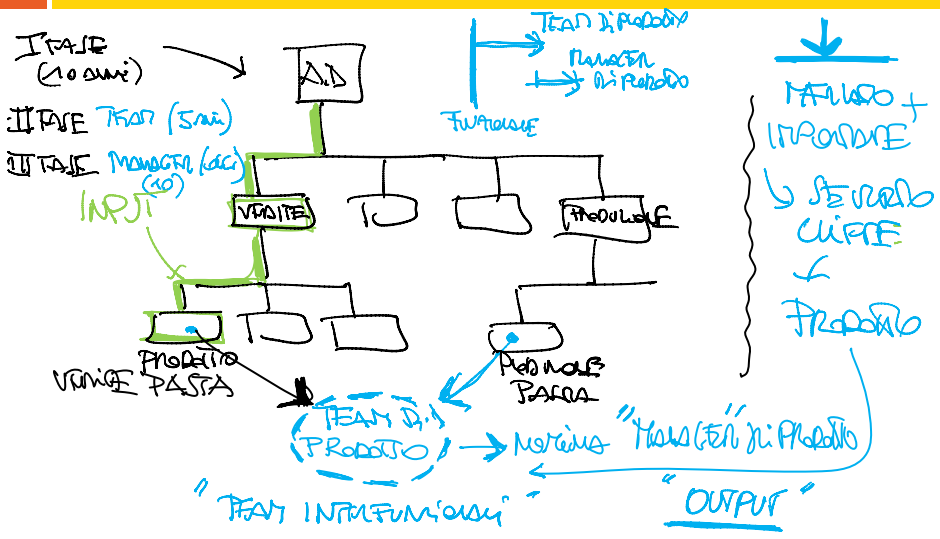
I FASE (10 anni)

A.D

II FASE TEAM (5 anni)

III FASE MANAGER (oggi) (10)

INPUT

VENDITE

PRODUZIONE

PRODOTTO VENDITE PASTA

PRODUZIONE PASTA

TEAM DI PRODOTTO

MANAGER DI PRODOTTO

FUNZIONALE

MERCATO + IMPRESE

↳ SEMPRE CLIENTE

PRODOTTO

TEAM DI PRODOTTO → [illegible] "MANAGER DI PRODOTTO"

"TEAM INTERFUNZIONALI"

"OUTPUT"